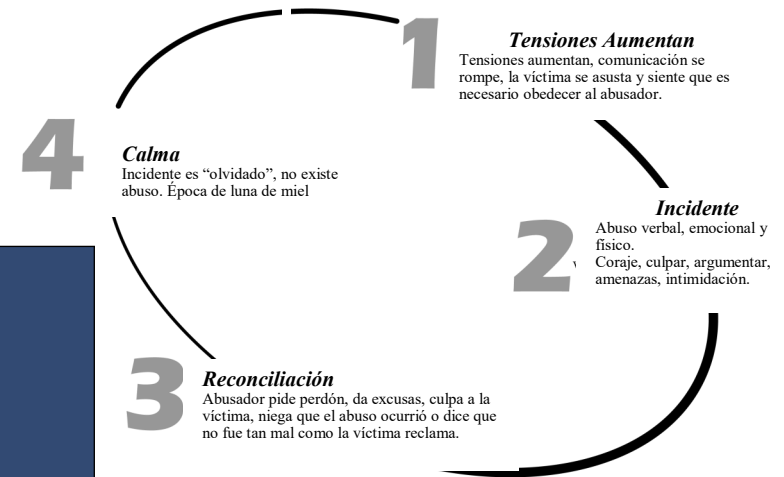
1

Tensiones Aumentan
Tensiones aumentan, comunicación se rompe, la víctima se asusta y siente que es necesario obedecer al abusador.

4

Calma
Incidente es "olvidado", no existe abuso. Época de luna de miel

2

Incidente
Abuso verbal, emocional y físico.
Coraje, culpar, argumentar, amenazas, intimidación.

3

Reconciliación
Abusador pide perdón, da excusas, culpa a la víctima, niega que el abuso ocurrió o dice que no fue tan mal como la víctima reclama.